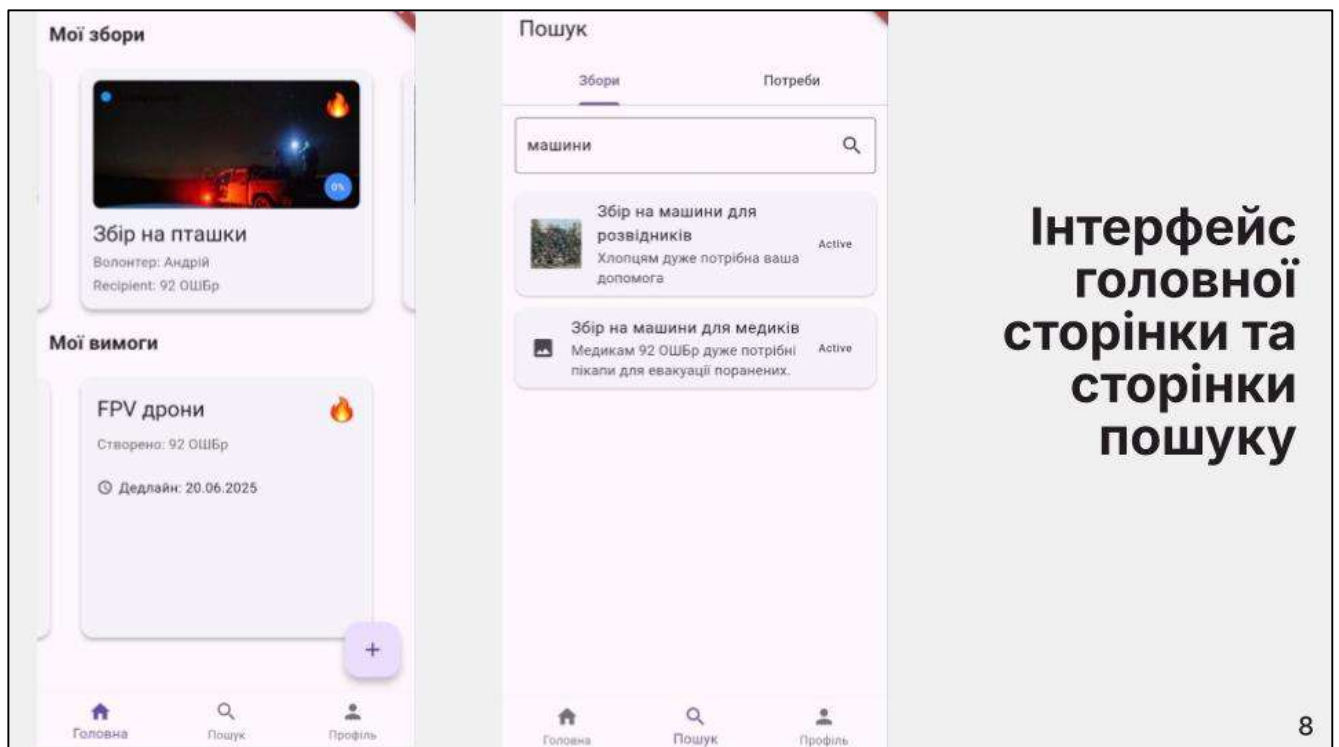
Мої збори

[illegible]

0%

Збір на пташки

Волонтер: Андрій

Recipient: 92 ОШБр

Мої вимоги

FPV дрони

Створено: 92 ОШБр

Дедлайн: 20.06.2025

+

Головна Пошук Профіль

Пошук

Збори Потреби

машини

Збір на машини для розвідників

Хлопцям дуже потрібна ваша допомога

Active

Збір на машини для медиків

Медикам 92 ОШБр дуже потрібні пікапи для евакуації поранених.

Active

Головна Пошук Профіль

Інтерфейс головної сторінки та сторінки пошуку

8